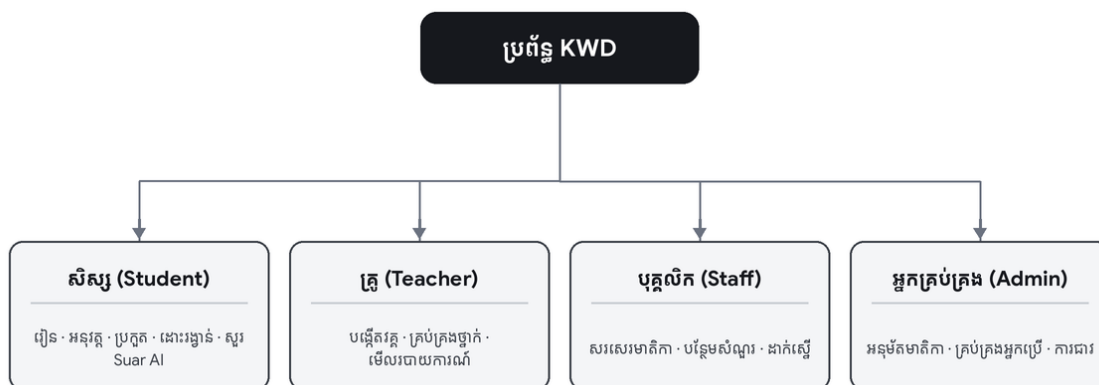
ប្រព័ន្ធ KWD

សិស្ស (Student)

រៀន · អនុវត្ត · ប្រកួត · ដោះរង្វាន់ · សួរ Suar AI

គ្រូ (Teacher)

បង្កើតវគ្គ · គ្រប់គ្រងថ្នាក់ · មើលរបាយការណ៍

បុគ្គលិក (Staff)

សរសេរមាតិកា · បន្ថែមសំណួរ · ដាក់ស្នើ

អ្នកគ្រប់គ្រង (Admin)

អនុម័តមាតិកា · គ្រប់គ្រងអ្នកប្រើ · ការជារ